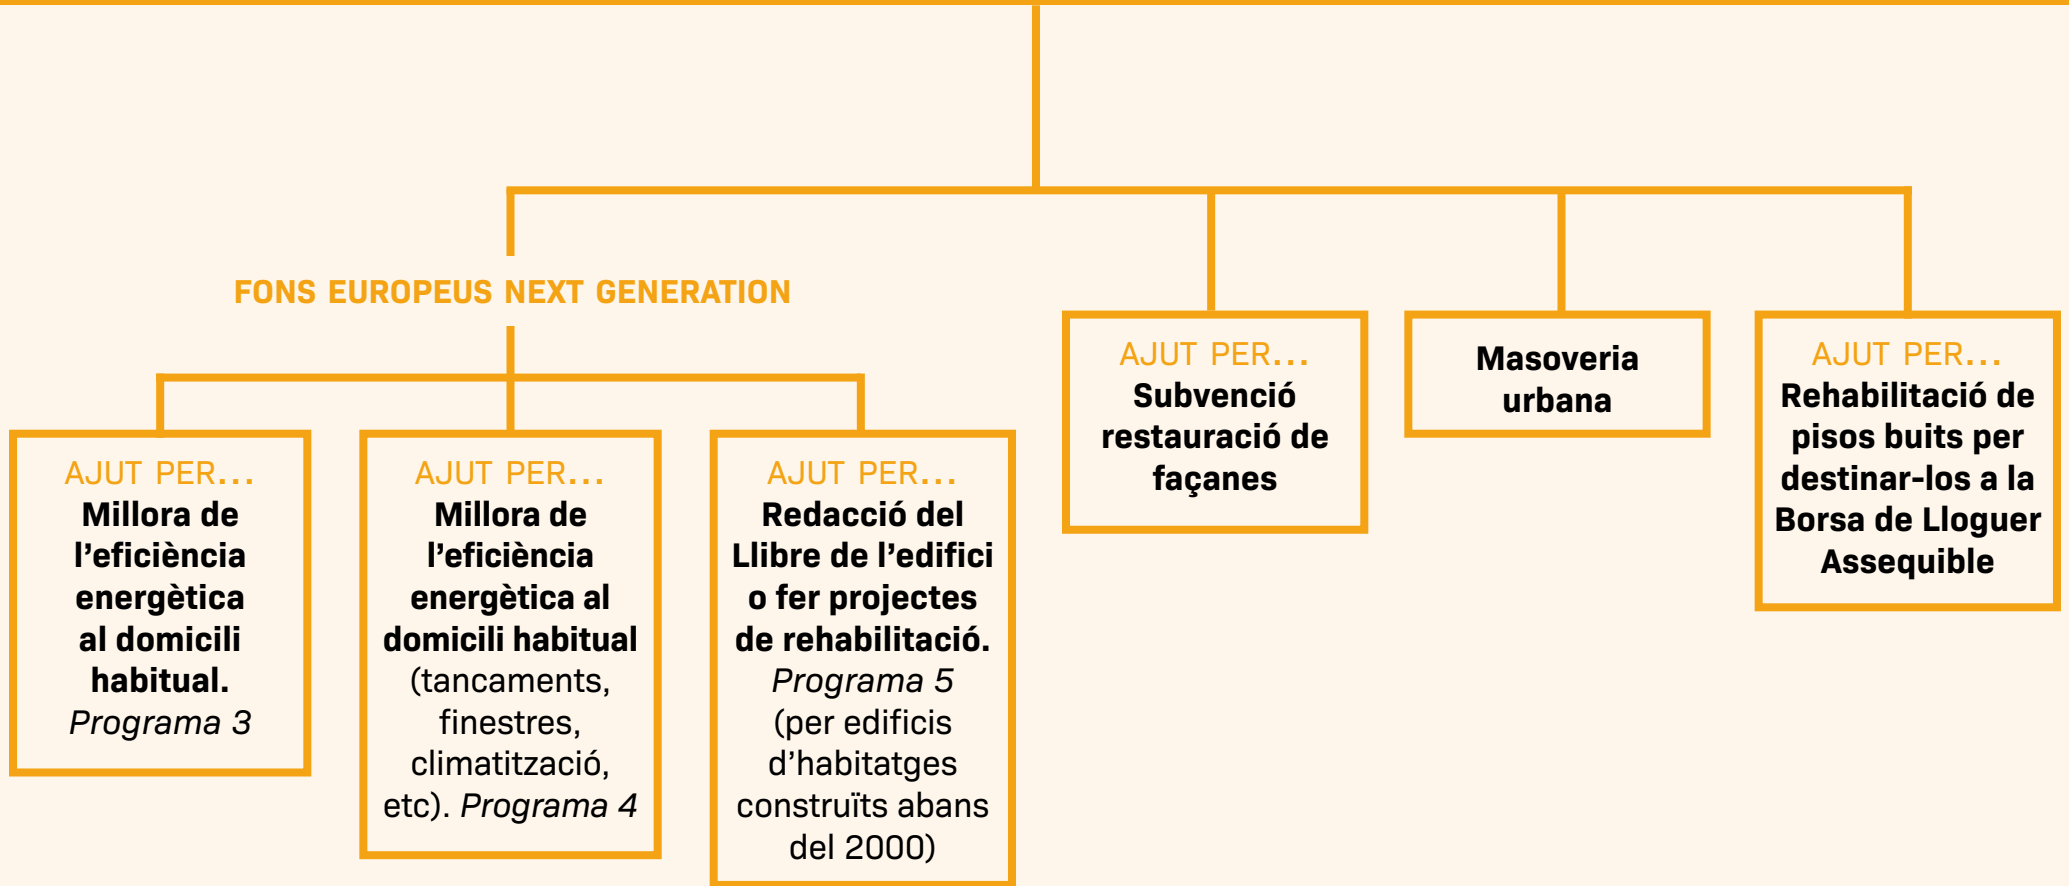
FONS EUROPEUS NEXT GENERATION

AJUT PER...
Millora de l’eficiència energètica al domicili habitual.
Programa 3

AJUT PER...
Millora de l’eficiència energètica al domicili habitual (tancaments, finestres, climatització, etc). Programa 4

AJUT PER...
Redacció del Llibre de l’edifici o fer projectes de rehabilitació.
Programa 5
(per edificis d’habitatges construïts abans del 2000)

AJUT PER...
Subvenció restauració de façanes

Masoveria urbana

AJUT PER...
Rehabilitació de pisos buits per destinar-los a la Borsa de Lloguer Assequible